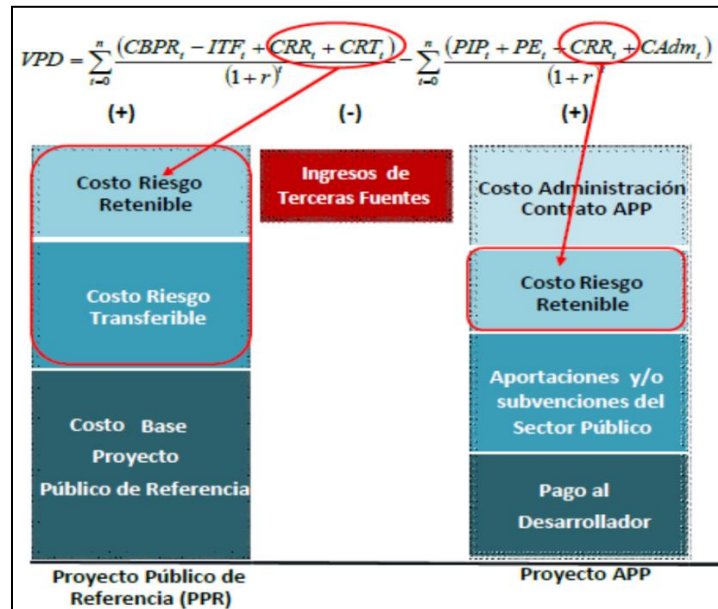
$VPD = \sum_{t=0}^{n} \frac{(CBPR_t - ITF_t + CRR_t + CRT_t)}{(1+r)^t} - \sum_{t=0}^{n} \frac{(PIP_t + PE_t + CRR_t + CAdm_t)}{(1+r)^t}$

(+)

(-)

(+)

Costo Riesgo Retenible

Costo Riesgo Transferible

Costo Base Proyecto Público de Referencia

Ingresos de Terceras Fuentes

Costo Administración Contrato APP

Costo Riesgo Retenible

Aportaciones y/o subvenciones del Sector Público

Pago al Desarrollador

Proyecto Público de Referencia (PPR)

Proyecto APP